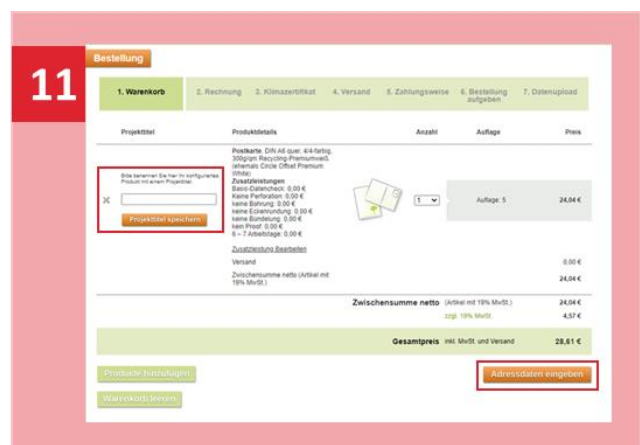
11

Bestellung

1. Warenkorb | 2. Rechnung | 3. Klimazertifikat | 4. Versand | 5. Zahlungsweise | 6. Bestellung aufgeben | 7. Datenupload

| Projekttitel | Produktdetails | Anzahl | Auflage | Preis |
|---|---|---|---|---|
| Bitte benennen Sie hier Ihr konfiguriertes Produkt mit einem Projekttitel. Projekttitel speichern | **Postkarte**, DIN A6 quer, 4/4-farbig, 300g/qm Recycling-Premiumweiß (ehemals Circle Offset Premium White) **Zusatzleistungen** Basis-Datencheck: 0,00 € Keine Perforation: 0,00 € keine Bohrung: 0,00 € keine Eckenrundung: 0,00 € keine Bündelung: 0,00 € kein Proof: 0,00 € 6 – 7 Arbeitstage: 0,00 € Zusatzleistung Bearbeiten | 1 | Auflage: 5 | 24,04 € |
| | Versand | | | 0,00 € |
| | Zwischensumme netto (Artikel mit 19% MwSt.) | | | 24,04 € |

Zwischensumme netto (Artikel mit 19% MwSt.) 24,04 €
zzgl. 19% MwSt. 4,57 €

Gesamtpreis inkl. MwSt. und Versand 28,61 €

Produkte hinzufügen

Adressdaten eingeben

Warenkorb leeren